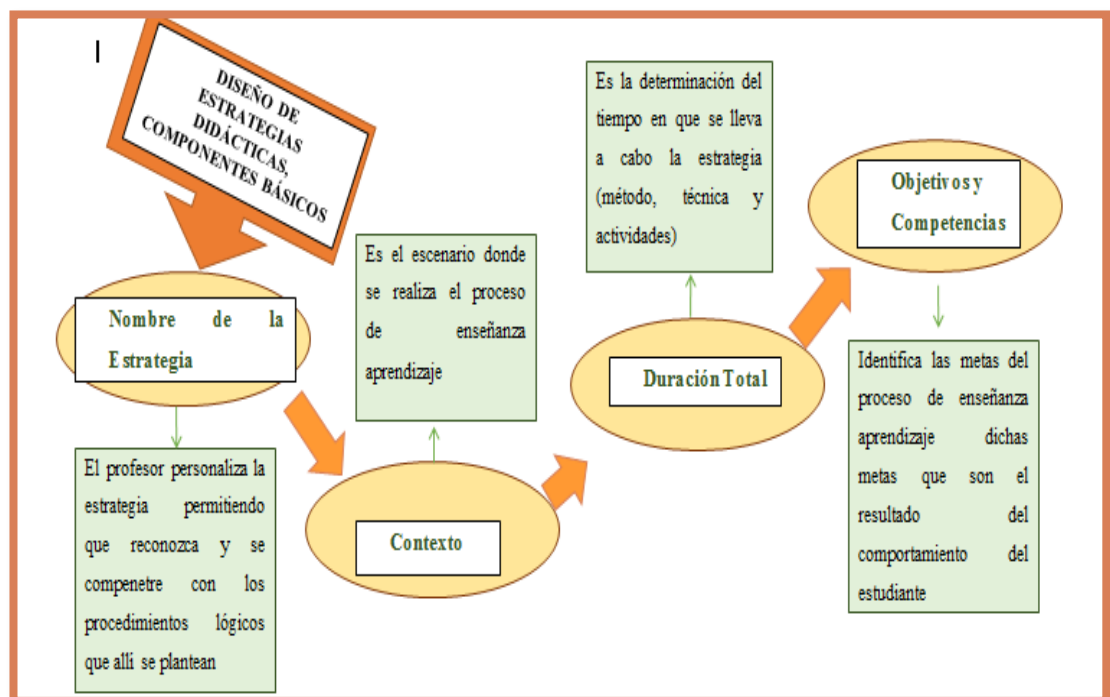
I

DISEÑO DE ESTRATEGIAS DIDÁCTICAS, COMPONENTES BÁSICOS

Nombre de la Estrategia

El profesor personaliza la estrategia permitiendo que reconozca y se compenetre con los procedimientos lógicos que allí se plantean

Es el escenario donde se realiza el proceso de enseñanza aprendizaje

Contexto

Es la determinación del tiempo en que se lleva a cabo la estrategia (método, técnica y actividades)

Duración Total

Objetivos y Competencias

Identifica las metas del proceso de enseñanza aprendizaje dichas metas que son el resultado del comportamiento del estudiante